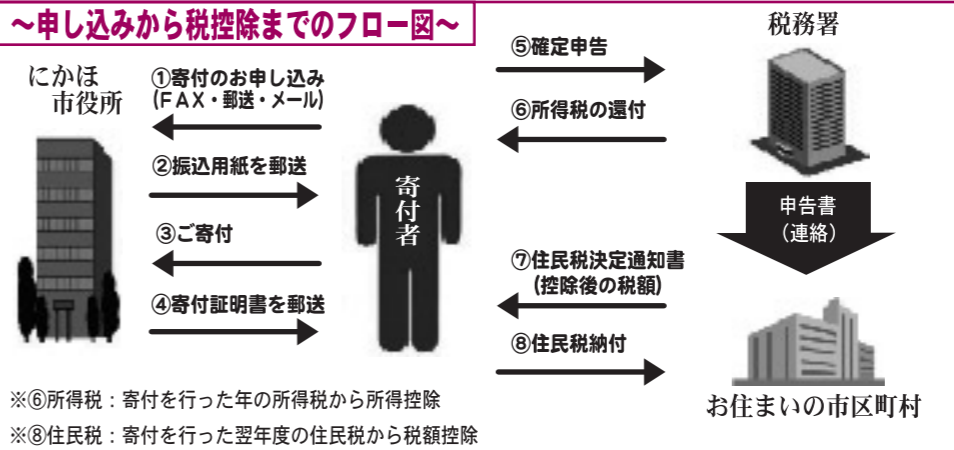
～申し込みから税控除までのフロー図～

にかほ
市役所

①寄付のお申し込み
(FAX・郵送・メール)

②振込用紙を郵送

③ご寄付

④寄付証明書を郵送

寄付者

⑤確定申告

⑥所得税の還付

税務署

申告書
(連絡)

⑦住民税決定通知書
(控除後の税額)

⑧住民税納付

お住まいの市区町村

※⑥所得税：寄付を行った年の所得税から所得控除

※⑧住民税：寄付を行った翌年度の住民税から税額控除